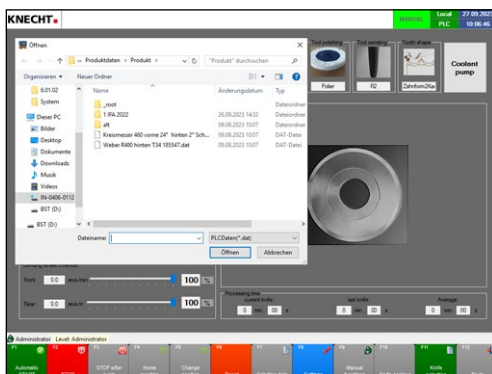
KNECHT.

MANUAL Local PLC 27.09.202 10:06:45

Öffnen

« Produktdaten › Produkt ›

"Produkt" durchsuchen

Organisieren ▾ Neuer Ordner

| Name | Änderungsdatum | Typ |
|---|---|---|
| _root | | Dateiordner |
| 1 IFA 2022 | 26.09.2023 14:32 | Dateiordner |
| alt | 09.06.2023 10:07 | Dateiordner |
| Kreismesser 460 vorne 24" hinten 2" Sch... | 09.06.2023 10:07 | DAT-Datei |
| Weber R400 hinten T34 185547.dat | 09.06.2023 10:07 | DAT-Datei |

6.01.02
System
Dieser PC
Bilder
Desktop
Dokumente
Downloads
Musik
Videos
IN-0406-0112
BST (D:)
BST (D:)

Dateiname:
PLCDaten(*.dat)
Öffnen
Abbrechen

Tool polishing
Tool grinding
Tooth shape
Polier
R2
Zahnform2Kar
Coolant pump

Front 0.0 mm/s 100 %
Rear 0.0 mm/s 100 %

Processing time
current knife
last knife
Average
0 min 00 s
0 min 00 s
0 min 00 s

Administrator Level: Administrator

F1 Automatic
F2
F3 STOP after
F4 Home
F5 Change
F6
F7
F8
F9 Manual
F10
F11 Knife
F12